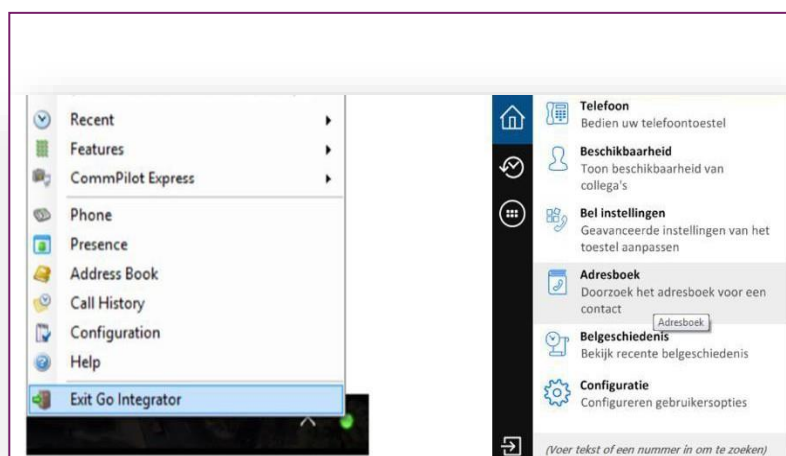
Recent
Features
CommPilot Express
Phone
Presence
Address Book
Call History
Configuration
Help
Exit Go Integrator

Telefoon
Bedien uw telefoontoestel
Beschikbaarheid
Toon beschikbaarheid van collega's
Bel instellingen
Geavanceerde instellingen van het toestel aanpassen
Adresboek
Doorzoek het adresboek voor een contact
Adresboek
Belgeschiedenis
Bekijk recente belgeschiedenis
Configuratie
Configureren gebruikersopties
(Voer tekst of een nummer in om te zoeken)